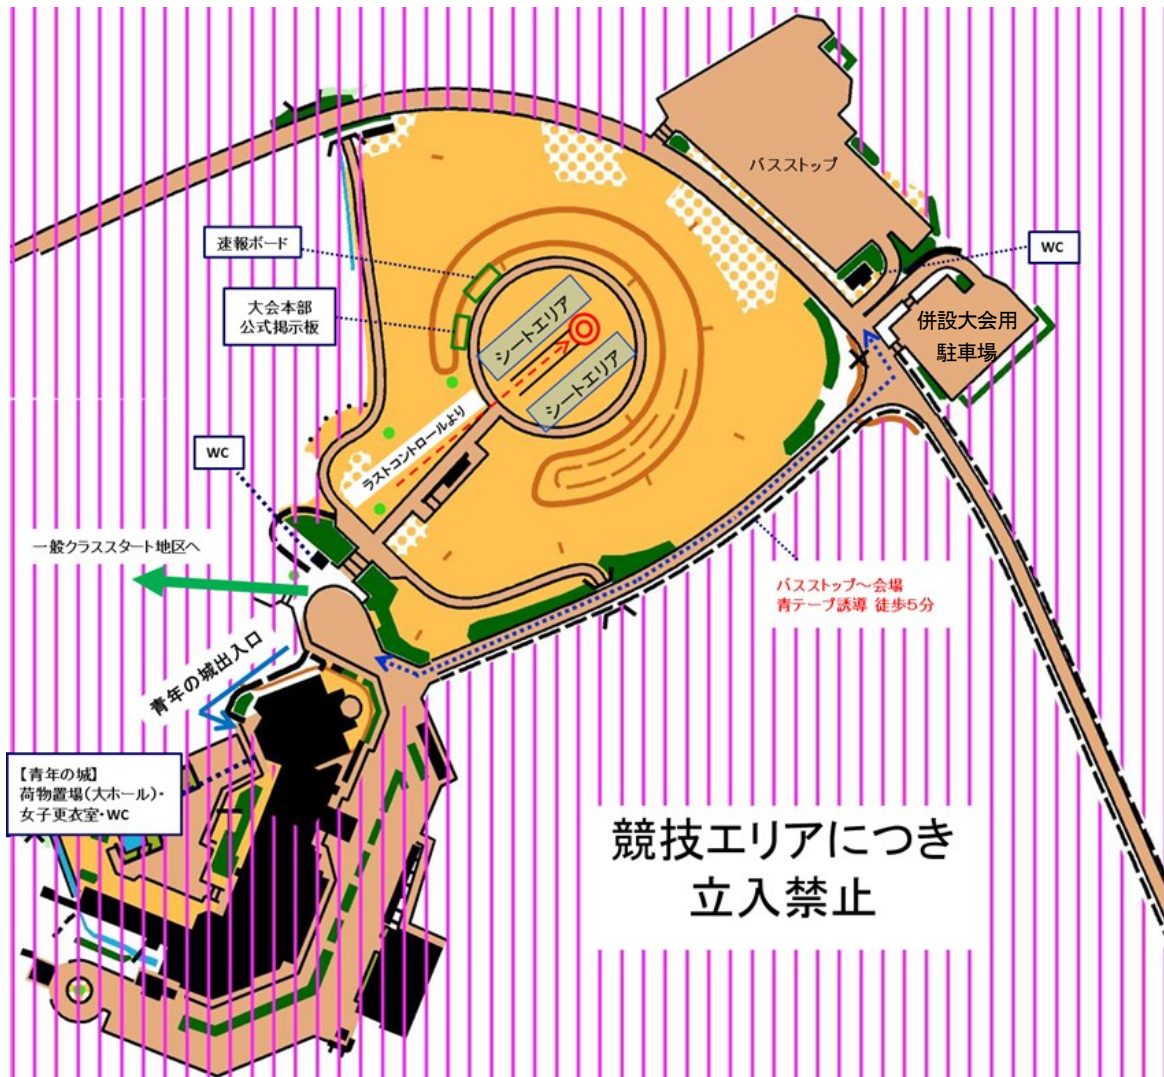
バスストップ

速報ボード

WC

大会本部
公式掲示板

併設大会用
駐車場

シートエリア

シートエリア

ラストコントロールより

WC

一般クラススタート地区へ

バスストップ～会場
青テープ誘導 徒歩5分

青年の城出入口

【青年の城】
荷物置場(大ホール)・
女子更衣室・WC

競技エリアにつき
立入禁止